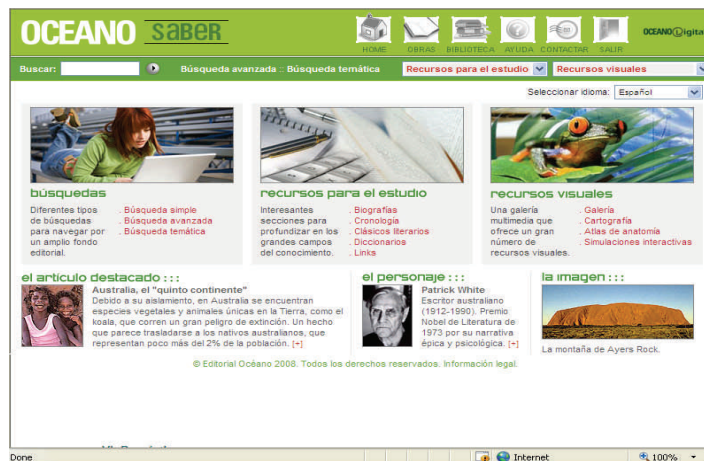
OCEANO saber

HOME OBRAS BIBLIOTECA AYUDA CONTACTAR SALIR

OCEANO Digita

Buscar:

Búsqueda avanzada :: Búsqueda temática

Recursos para el estudio

Recursos visuales

Seleccionar idioma: Español

búsquedas

Diferentes tipos de búsquedas para navegar por un amplio fondo editorial.

. Búsqueda simple
. Búsqueda avanzada
. Búsqueda temática

recursos para el estudio

Interesantes secciones para profundizar en los grandes campos del conocimiento.

. Biografías
. Cronología
. Clásicos literarios
. Diccionarios
. Links

recursos visuales

Una galería multimedia que ofrece un gran número de recursos visuales.

. Galería
. Cartografía
. Atlas de anatomía
. Simulaciones interactivas

el artículo destacado : : :

Australia, el "quinto continente"
Debido a su aislamiento, en Australia se encuentran especies vegetales y animales únicas en la Tierra, como el koala, que corren un gran peligro de extinción. Un hecho que parece trasladarse a los nativos australianos, que representan poco más del 2% de la población. [+]

el personaje : : :

Patrick White
Escritor australiano (1912-1990). Premio Nobel de Literatura de 1973 por su narrativa épica y psicológica. [+]

la imagen : : :

La montaña de Ayers Rock.

© Editorial Océano 2008. Todos los derechos reservados. Información legal.

Done

Internet

100%